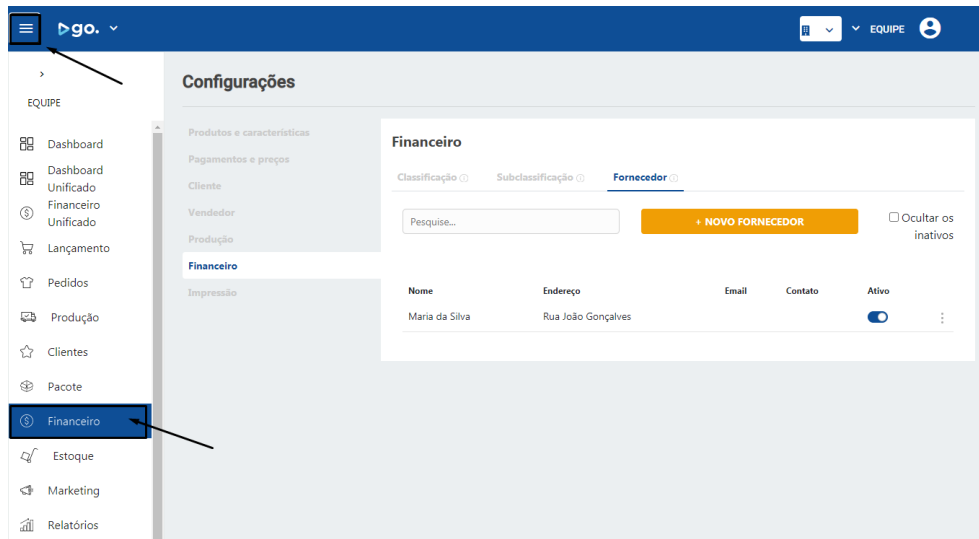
go.

EQUIPE

›

EQUIPE

Dashboard

Dashboard Unificado

Financeiro Unificado

Lançamento

Pedidos

Produção

Clientes

Pacote

Financeiro

Estoque

Marketing

Relatórios

Configurações

Produtos e características

Pagamentos e preços

Cliente

Vendedor

Produção

Financeiro

Impressão

Financeiro

Classificação

Subclassificação

Fornecedor

Pesquise...

+ NOVO FORNECEDOR

Ocultar os inativos

| Nome | Endereço | Email | Contato | Ativo |
|---|---|---|---|---|
| Maria da Silva | Rua João Gonçalves | | | |